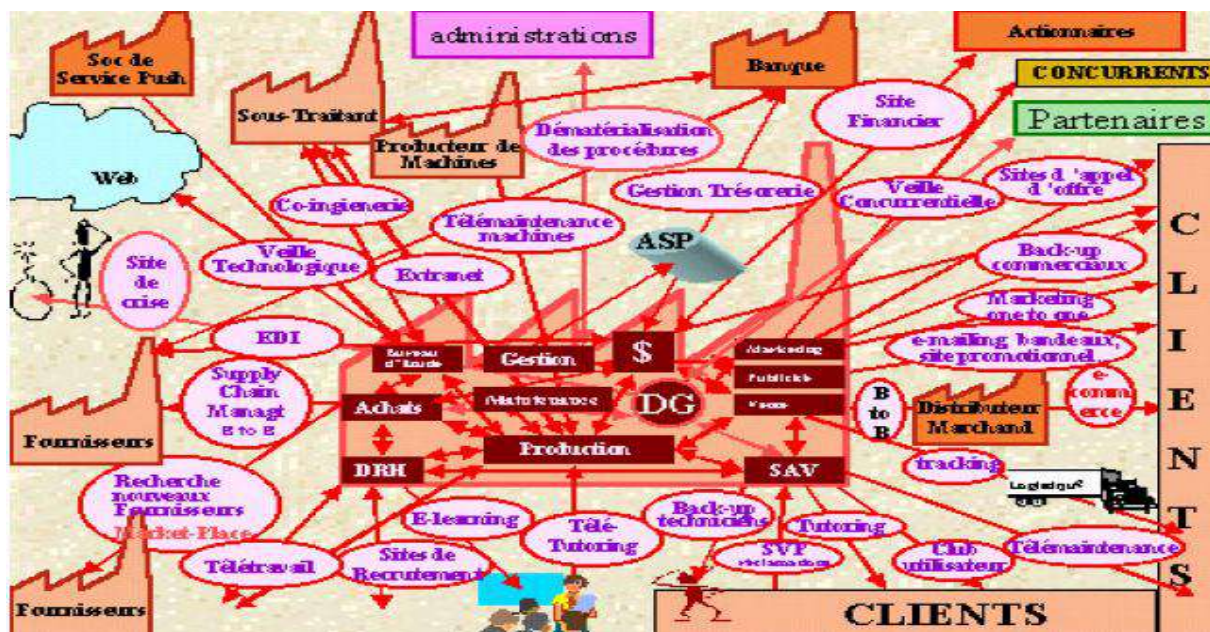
Soc de Service Push

administrations

Actionnaires

Banque

CONCURRENTS

Sous-Traitant

Site Financier

Partenaires

Producteur de Machines

Dématérialisation des procédures

Web

Gestion Trésorerie

Veille Concurrentielle

Sites d 'appel d 'offre

Co-ingienerie

Télémaintenance machines

ASP

Veille Technologique

Back-up commerciaux

Site de crise

Extranet

Marketing one to one

EDI

Bureau d'Etude

Gestion

$

Marketing

e-mailing, bandeaux, site promotionnel

Publicité

Supply Chain Managt B to B

Achats

Maintenance

DG

Ventes

B to B

Distributeur Marchand

e-commerce

Fournisseurs

Production

DRH

SAV

tracking

Recherche nouveaux Fournisseurs

Market-Place

Logistique

E-learning

Télé-Tutoring

Back-up techniciens

Tutoring

SVP réclamations

Club utilisateur

Télémaintenance

Télétravail

Sites de Recrutement

Fournisseurs

CLIENTS

C L I E N T S